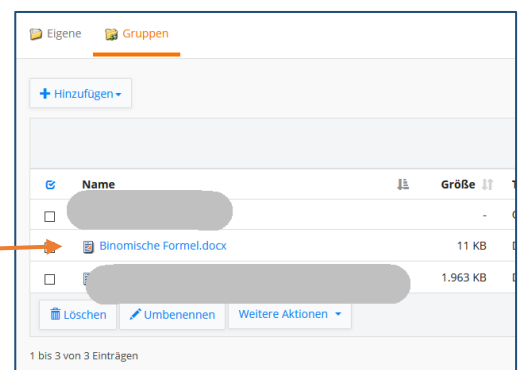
Eigene Gruppen

Hinzufügen

| | Name | Größe | T |
|---|---|---|---|
| | | - | |
| | Binomische Formel.docx | 11 KB | D |
| | | 1.963 KB | D |

Löschen Umbenennen Weitere Aktionen

1 bis 3 von 3 Einträgen